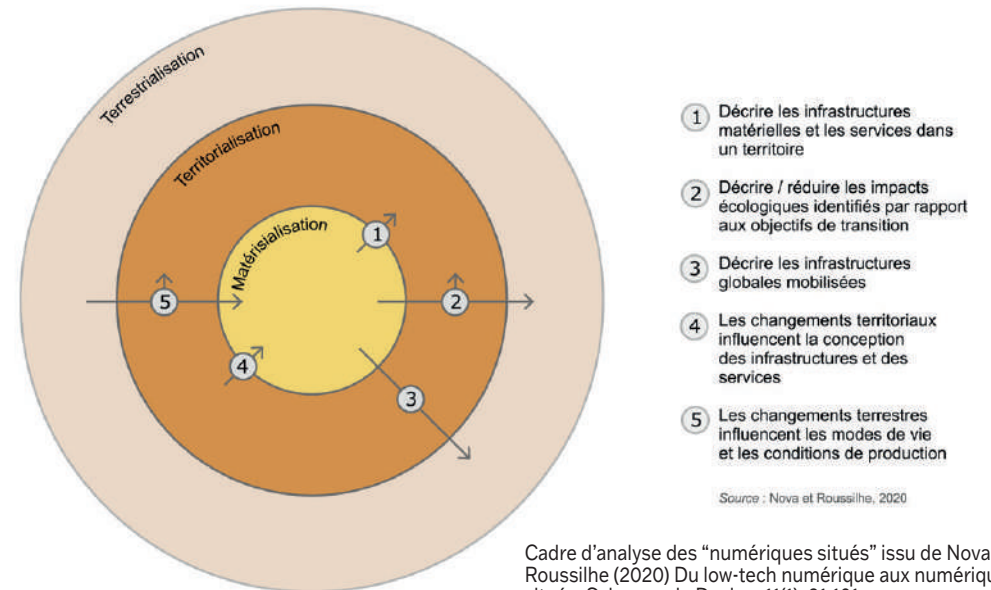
Terrestrialisation

Territorialisation

Matérialisation

1

2

3

4

5

1 Décrire les infrastructures matérielles et les services dans un territoire

2 Décrire / réduire les impacts écologiques identifiés par rapport aux objectifs de transition

3 Décrire les infrastructures globales mobilisées

4 Les changements territoriaux influencent la conception des infrastructures et des services

5 Les changements terrestres influencent les modes de vie et les conditions de production

Source : Nova et Roussilhe, 2020

Cadre d'analyse des "numériques situés" issu de Nova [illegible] Roussilhe (2020) Du low-tech numérique aux numériqu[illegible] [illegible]